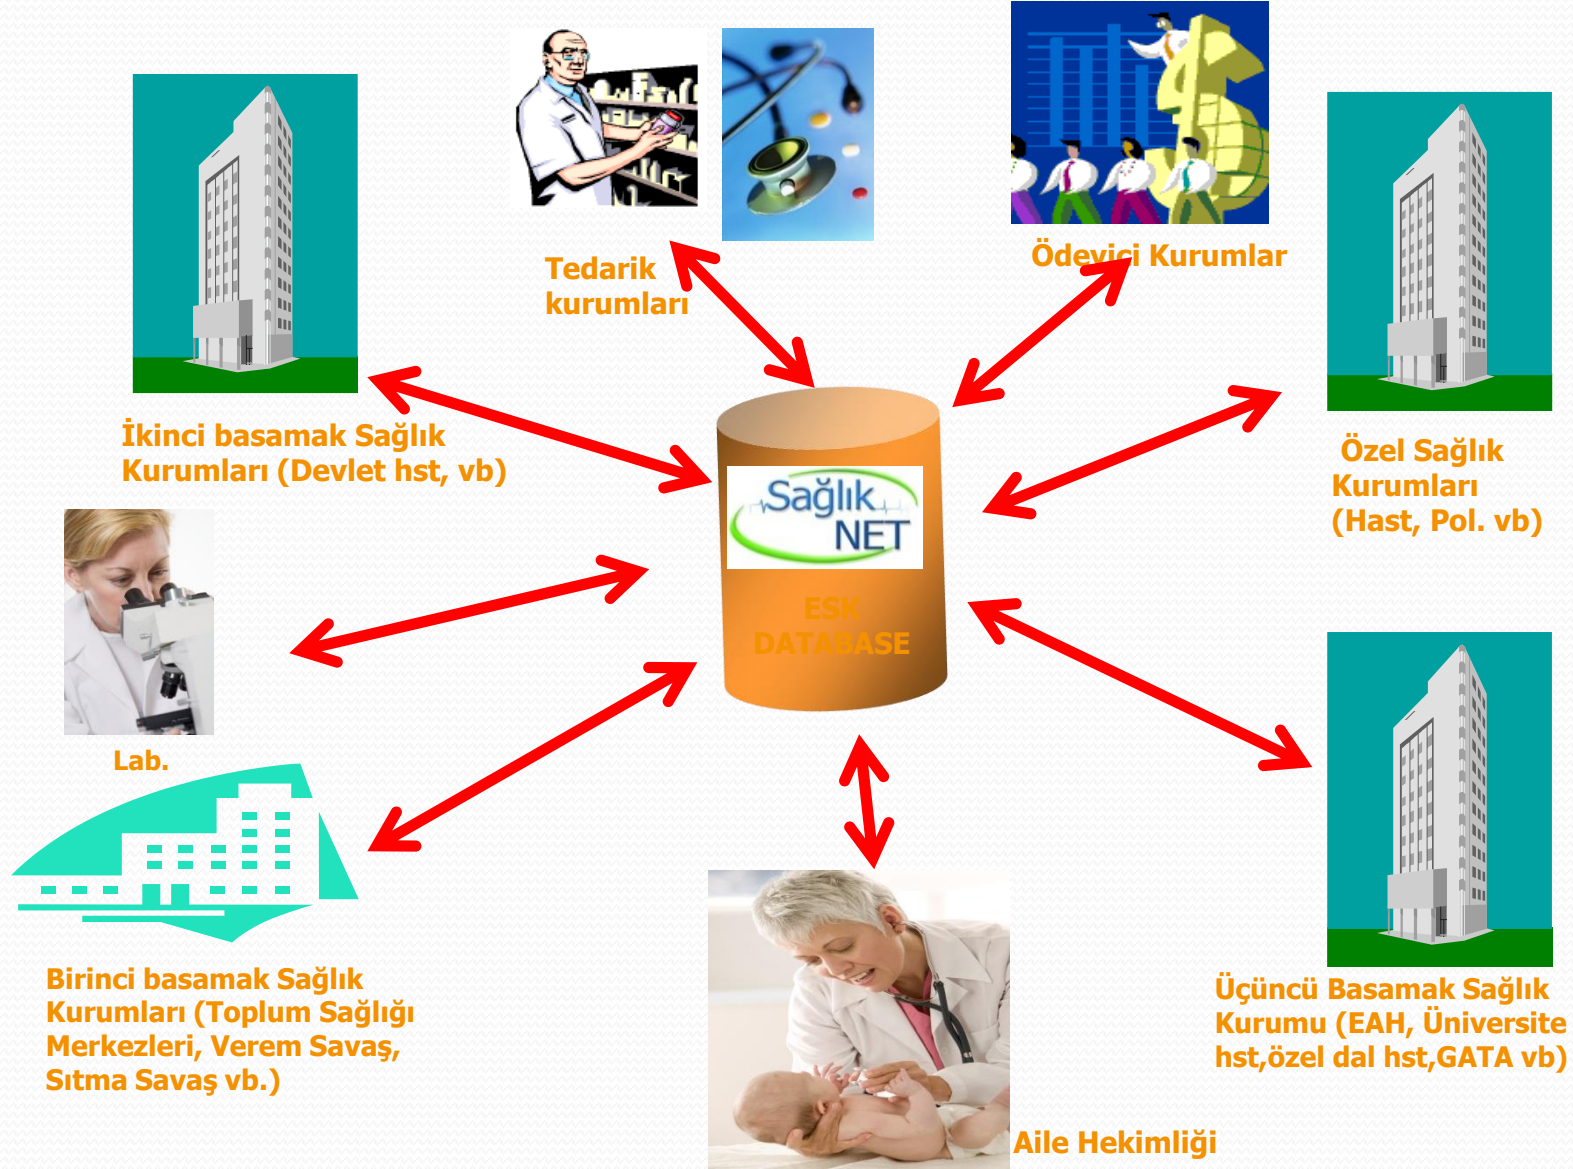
Tedarik kurumları

Ödeyici Kurumlar

İkinci basamak Sağlık Kurumları (Devlet hst, vb)

Sağlık NET

ESK DATABASE

Özel Sağlık Kurumları (Hast, Pol. vb)

Lab.

Birinci basamak Sağlık Kurumları (Toplum Sağlığı Merkezleri, Verem Savaş, Sıtma Savaş vb.)

Üçüncü Basamak Sağlık Kurumu (EAH, Üniversite hst,özel dal hst,GATA vb)

Aile Hekimliği